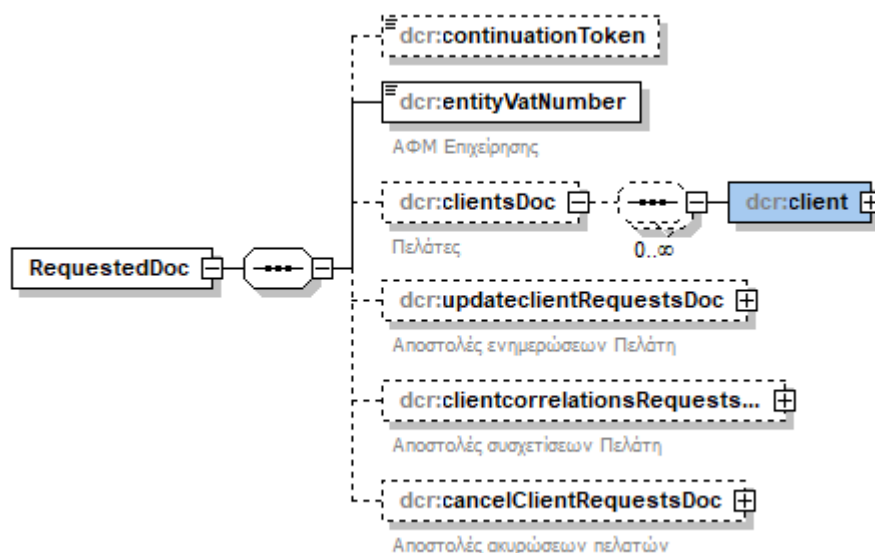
dcr:continuationToken

dcr:entityVatNumber

ΑΦΜ Επιχείρησης

RequestedDoc

dcr:clientsDoc

Πελάτες

0..∞

dcr:client

dcr:updateclientRequestsDoc

Αποστολές ενημερώσεων Πελάτη

dcr:clientcorrelationsRequests...

Αποστολές συσχετίσεων Πελάτη

dcr:cancelClientRequestsDoc

Αποστολές ακυρώσεων πελατών